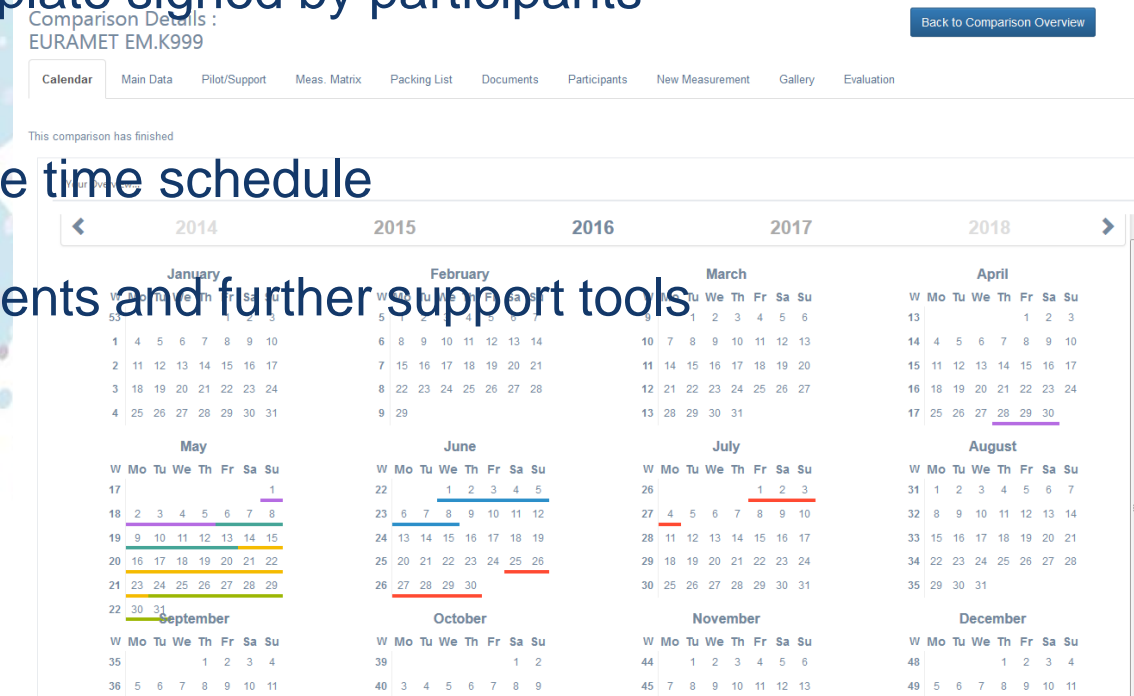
plate signed by participants
Comparison Details :
EURAMET EM.K999

Back to Comparison Overview

Calendar Main Data Pilot/Support Meas. Matrix Packing List Documents Participants New Measurement Gallery Evaluation

This comparison has finished

e time schedule

Your overview...

2014 2015 2016 2017 2018

ents and further support tools

January
W Mo Tu We Th Fr Sa Su
53 1 2 3
1 4 5 6 7 8 9 10
2 11 12 13 14 15 16 17
3 18 19 20 21 22 23 24
4 25 26 27 28 29 30 31

February
W Mo Tu We Th Fr Sa Su
5 1 2 3 4 5 6 7
6 8 9 10 11 12 13 14
7 15 16 17 18 19 20 21
8 22 23 24 25 26 27 28
9 29

March
W Mo Tu We Th Fr Sa Su
9 1 2 3 4 5 6
10 7 8 9 10 11 12 13
11 14 15 16 17 18 19 20
12 21 22 23 24 25 26 27
13 28 29 30 31

April
W Mo Tu We Th Fr Sa Su
13 1 2 3
14 4 5 6 7 8 9 10
15 11 12 13 14 15 16 17
16 18 19 20 21 22 23 24
17 25 26 27 28 29 30

May
W Mo Tu We Th Fr Sa Su
17 1
18 2 3 4 5 6 7 8
19 9 10 11 12 13 14 15
20 16 17 18 19 20 21 22
21 23 24 25 26 27 28 29
22 30 31

June
W Mo Tu We Th Fr Sa Su
22 1 2 3 4 5
23 6 7 8 9 10 11 12
24 13 14 15 16 17 18 19
25 20 21 22 23 24 25 26
26 27 28 29 30

July
W Mo Tu We Th Fr Sa Su
26 1 2 3
27 4 5 6 7 8 9 10
28 11 12 13 14 15 16 17
29 18 19 20 21 22 23 24
30 25 26 27 28 29 30 31

August
W Mo Tu We Th Fr Sa Su
31 1 2 3 4 5 6 7
32 8 9 10 11 12 13 14
33 15 16 17 18 19 20 21
34 22 23 24 25 26 27 28
35 29 30 31

September
W Mo Tu We Th Fr Sa Su
35 1 2 3 4
36 5 6 7 8 9 10 11

October
W Mo Tu We Th Fr Sa Su
39 1 2
40 3 4 5 6 7 8 9

November
W Mo Tu We Th Fr Sa Su
44 1 2 3 4 5 6
45 7 8 9 10 11 12 13

December
W Mo Tu We Th Fr Sa Su
48 1 2 3 4
49 5 6 7 8 9 10 11